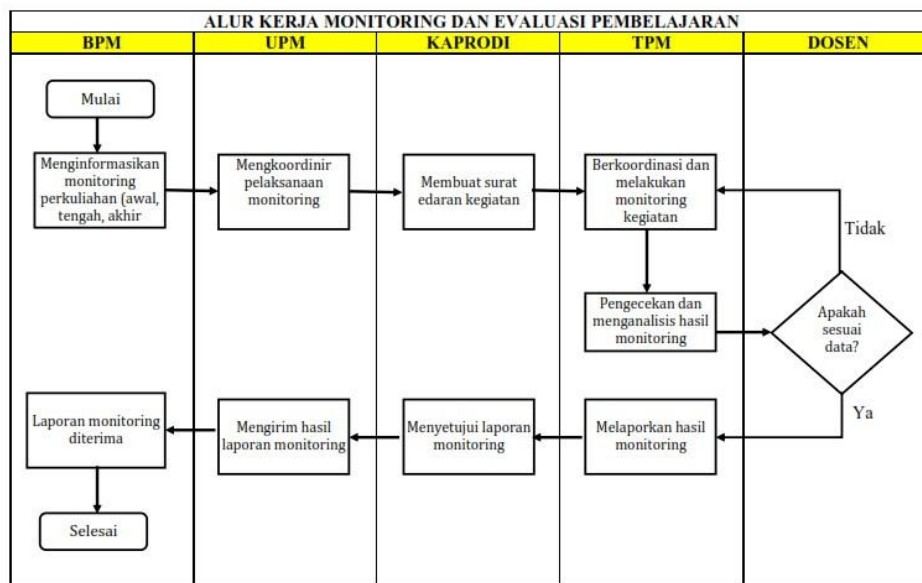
ALUR KERJA MONITORING DAN EVALUASI PEMBELAJARAN

| BPM | UPM | KAPRODI | TPM | DOSEN |
|---|---|---|---|---|

Mulai

Menginformasikan monitoring perkuliahan (awal, tengah, akhir

Mengkoordinir pelaksanaan monitoring

Membuat surat edaran kegiatan

Berkoordinasi dan melakukan monitoring kegiatan

Tidak

Pengecekan dan menganalisis hasil monitoring

Apakah sesuai data?

Ya

Melaporkan hasil monitoring

Menyetujui laporan monitoring

Mengirim hasil laporan monitoring

Laporan monitoring diterima

Selesai